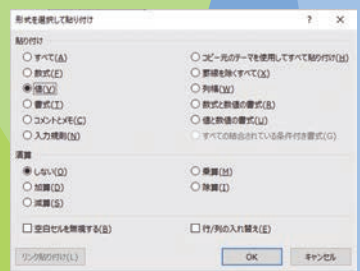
形式を選択して貼り付け

?　×

貼り付け

すべて(A)
数式(F)
値(V)
書式(T)
コメントとメモ(C)
入力規則(N)

コピー元のテーマを使用してすべて貼り付け(H)
罫線を除くすべて(X)
列幅(W)
数式と数値の書式(R)
値と数値の書式(U)
すべての結合されている条件付き書式(G)

演算

しない(O)
加算(D)
減算(S)

乗算(M)
除算(I)

空白セルを無視する(B)

行/列の入れ替え(E)

リンク貼り付け(L)

OK

キャンセル